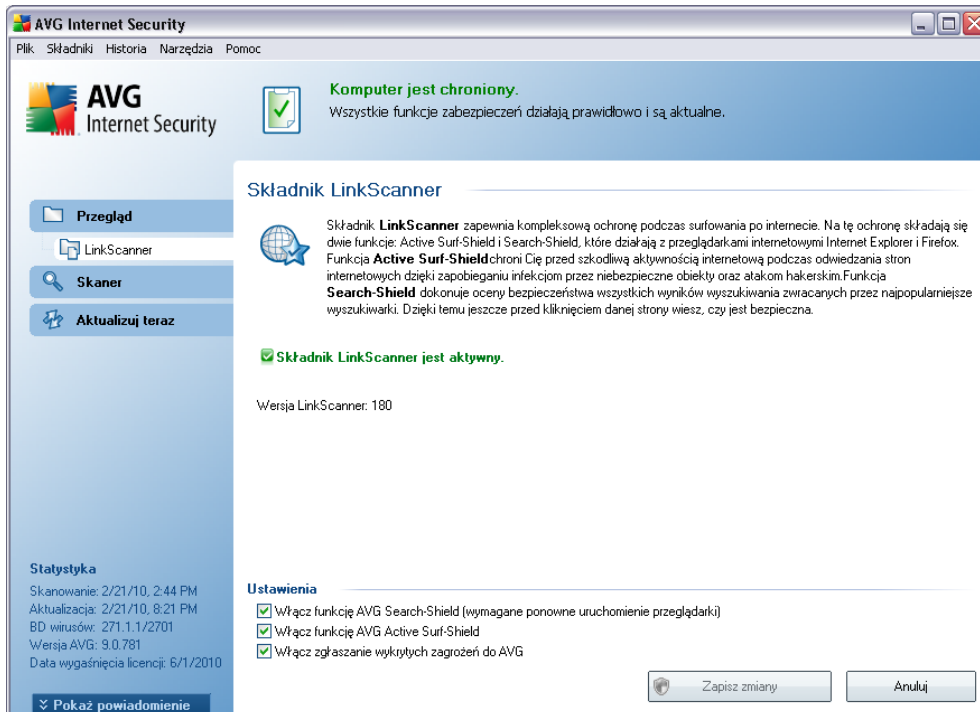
AVG Internet Security

Plik Składniki Historia Narzędzia Pomoc

AVG Internet Security

Komputer jest chroniony.
Wszystkie funkcje zabezpieczeń działają prawidłowo i są aktualne.

Przegląd
LinkScanner
Skaner
Aktualizuj teraz

Składnik LinkScanner

Składnik LinkScanner zapewnia kompleksową ochronę podczas surfowania po internecie. Na tę ochronę składają się dwie funkcje: Active Surf-Shield i Search-Shield, które działają z przeglądarkami internetowymi Internet Explorer i Firefox. Funkcja Active Surf-Shieldchroni Cię przed szkodliwą aktywnością internetową podczas odwiedzania stron internetowych dzięki zapobieganiu infekcjom przez niebezpieczne obiekty oraz atakom hakerskim.Funkcja Search-Shield dokonuje oceny bezpieczeństwa wszystkich wyników wyszukiwania zwracanych przez najpopularniejsze wyszukiwarki. Dzięki temu jeszcze przed kliknięciem danej strony wiesz, czy jest bezpieczna.

Składnik LinkScanner jest aktywny.

Wersja LinkScanner: 180

Statystyka
Skanowanie: 2/21/10, 2:44 PM
Aktualizacja: 2/21/10, 8:21 PM
BD wirusów: 271.1.1/2701
Wersja AVG: 9.0.781
Data wygaśnięcia licencji: 6/1/2010

Pokaż powiadomienie

Ustawienia
Włącz funkcję AVG Search-Shield (wymagane ponowne uruchomienie przeglądarki)
Włącz funkcję AVG Active Surf-Shield
Włącz zgłaszanie wykrytych zagrożeń do AVG

Zapisz zmiany
Anuluj